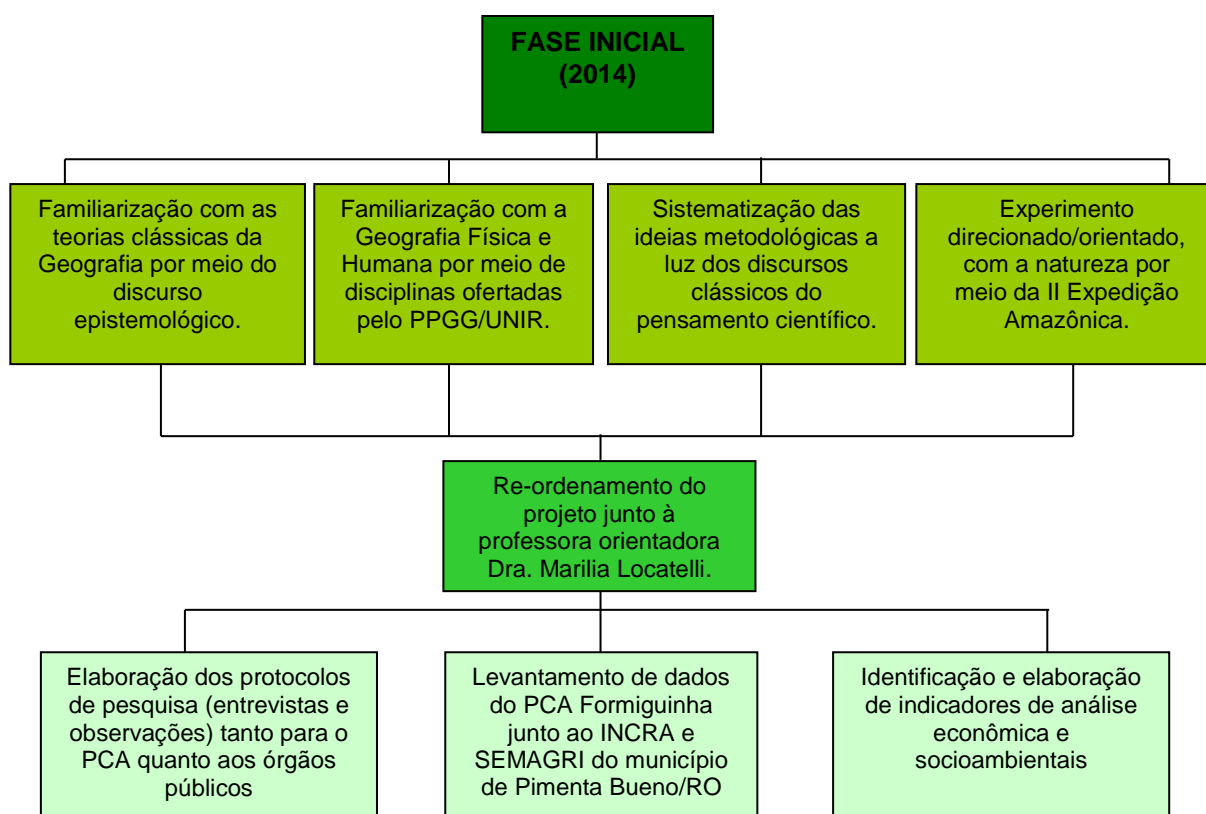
FASE INICIAL
(2014)

Familiarização com as teorias clássicas da Geografia por meio do discurso epistemológico.

Familiarização com a Geografia Física e Humana por meio de disciplinas ofertadas pelo PPGG/UNIR.

Sistematização das ideias metodológicas a luz dos discursos clássicos do pensamento científico.

Experimento direcionado/orientado, com a natureza por meio da II Expedição Amazônica.

Re-ordenamento do projeto junto à professora orientadora Dra. Marilia Locatelli.

Elaboração dos protocolos de pesquisa (entrevistas e observações) tanto para o PCA quanto aos órgãos públicos

Levantamento de dados do PCA Formiguinha junto ao INCRA e SEMAGRI do município de Pimenta Bueno/RO

Identificação e elaboração de indicadores de análise econômica e socioambientais